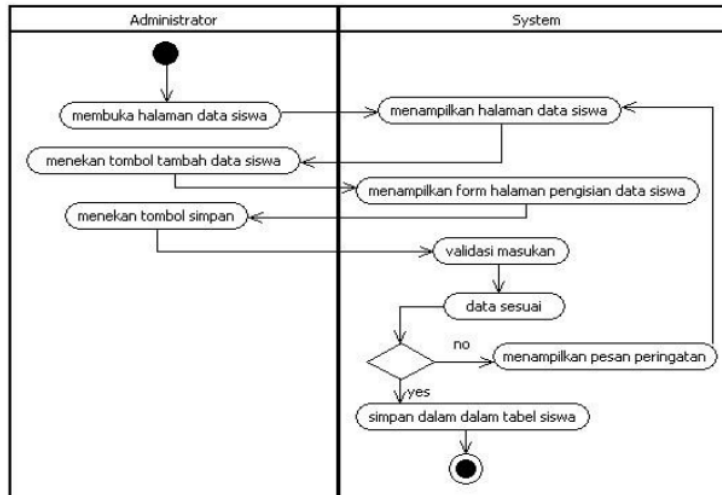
Administrator

System

membuka halaman data siswa

menampilkan halaman data siswa

menekan tombol tambah data siswa

menampilkan form halaman pengisian data siswa

menekan tombol simpan

validasi masukan

data sesuai

no

menampilkan pesan peringatan

yes

simpan dalam dalam tabel siswa